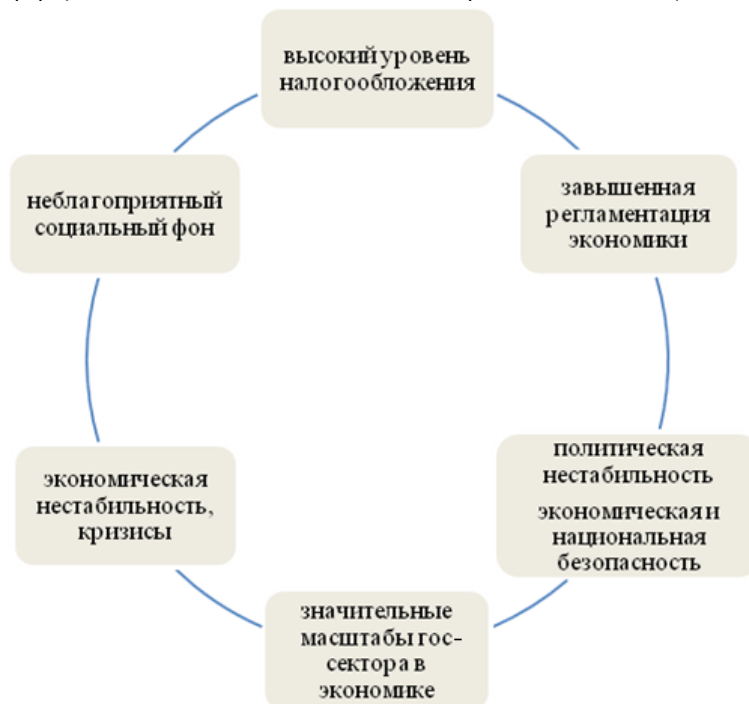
высокий уровень налогообложения

завышенная регламентация экономики

политическая нестабильность

экономическая и национальная безопасность

значительные масштабы гос-сектора в экономике

экономическая нестабильность, кризисы

неблагоприятный социальный фон